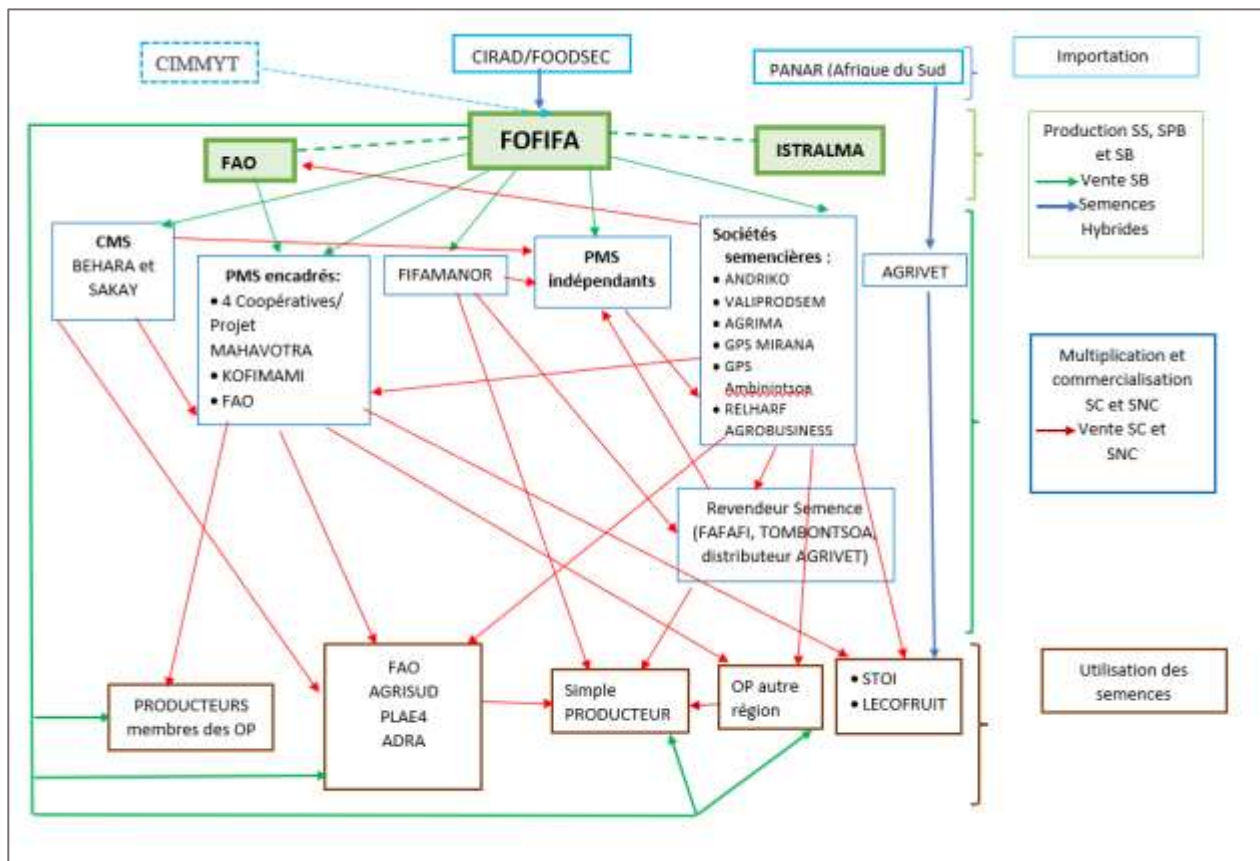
CIMMYT

CIRAD/FOODSEC

PANAR (Afrique du Sud

Importation

FOFIFA

FAO

ISTRALMA

Production SS, SPB et SB

Vente SB

Semences Hybrides

CMS BEHARA et SAKAY

PMS encadrés:
• 4 Coopératives/ Projet MAHAVOTRA
• KOFIMAMI
• FAO

FIFAMANOR

PMS indépendants

Sociétés semencières :
• ANDRIKO
• VALIPRODSEM
• AGRIMA
• GPS MIRANA
• GPS Ambinintsoa
• RELHARF AGROBUSINESS

AGRIVET

Multiplication et commercialisation SC et SNC

Vente SC et SNC

Revendeur Semence (FAFAFI, TOMBONTSOA, distributeur AGRIVET)

PRODUCTEURS membres des OP

FAO
AGRISUD
PLAE4
ADRA

Simple PRODUCTEUR

OP autre région

• STOI
• LECOFRUIT

Utilisation des semences